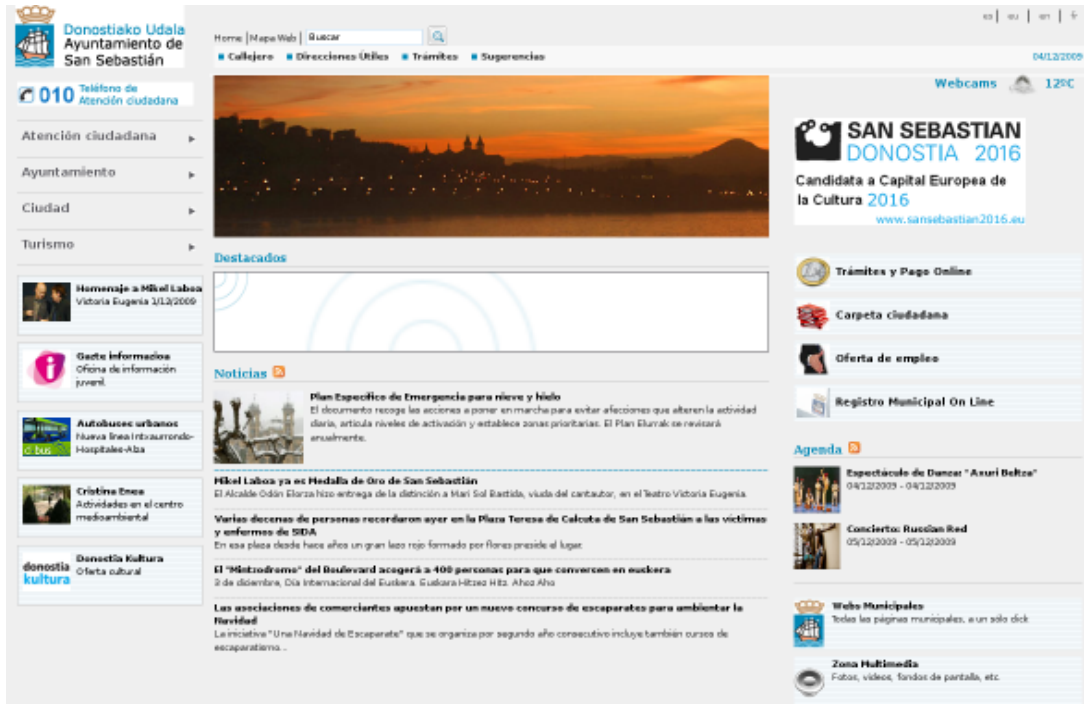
Donostiako Udala
Ayuntamiento de San Sebastián

Home | Mapa Web | Buscar

es | eu | en | fr

Callejero   Direcciones Útiles   Trámites   Sugerencias

04/12/2009

010 Teléfono de Atención ciudadana

Atención ciudadana
Ayuntamiento
Ciudad
Turismo

Homenaje a Mikel Laboa
Victoria Eugenia 1/12/2009

Gazte informazioa
Oficina de información juvenil

Autobuses urbanos
Nueva línea Intxaurrondo-Hospitales-Aiba

Cristina Enea
Actividades en el centro medioambiental

donostia kultura
Donostia Kultura
Oferta cultural

Webcams   12ºC

SAN SEBASTIAN DONOSTIA 2016
Candidata a Capital Europea de la Cultura 2016
www.sansebastian2016.eu

Destacados

Noticias

Plan Específico de Emergencia para nieve y hielo
El documento recoge las acciones a poner en marcha para evitar afecciones que alteren la actividad diaria, articula niveles de activación y establece zonas prioritarias. El Plan Elurrak se revisará anualmente.

Mikel Laboa ya es Medalla de Oro de San Sebastián
El Alcalde Odón Elorza hizo entrega de la distinción a Mari Sol Bastida, viuda del cantautor, en el Teatro Victoria Eugenia.

Varias decenas de personas recordaron ayer en la Plaza Teresa de Calcuta de San Sebastián a las víctimas y enfermos de SIDA
En esa plaza desde hace años un gran lazo rojo formado por flores preside el lugar.

El "Mintzodromo" del Boulevard acogerá a 400 personas para que conversen en euskera
3 de diciembre, Día Internacional del Euskera. Euskara Hitzez Hitz. Ahoz Aho

Las asociaciones de comerciantes apuestan por un nuevo concurso de escaparates para ambientar la Navidad
La iniciativa "Una Navidad de Escaparate" que se organiza por segundo año consecutivo incluye también cursos de escaparatismo...

Trámites y Pago Online
Carpeta ciudadana
Oferta de empleo
Registro Municipal On Line

Agenda

Espectáculo de Danza: "Axuri Beltza"
04/12/2009 - 04/12/2009

Concierto: Russian Red
05/12/2009 - 05/12/2009

Webs Municipales
Todas las páginas municipales, a un solo click

Zona Multimedia
Fotos, videos, fondos de pantalla, etc.